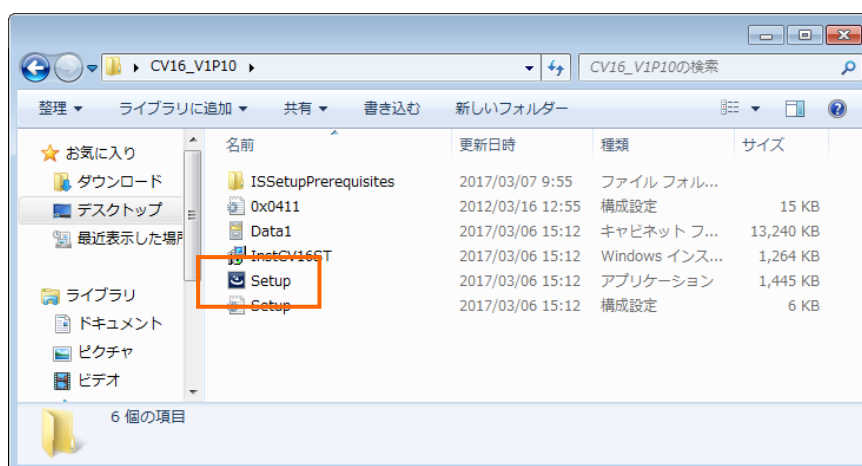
CV16_V1P10

CV16_V1P10の検索

整理 ▾ ライブラリに追加 ▾ 共有 ▾ 書き込む 新しいフォルダー

☆ お気に入り
ダウンロード
デスクトップ
最近表示した場所

ライブラリ
ドキュメント
ピクチャ
ビデオ

| 名前 | 更新日時 | 種類 | サイズ |
|---|---|---|---|
| ISSetupPrerequisites | 2017/03/07 9:55 | ファイル フォル... | |
| 0x0411 | 2012/03/16 12:55 | 構成設定 | 15 KB |
| Data1 | 2017/03/06 15:12 | キャビネット フ... | 13,240 KB |
| InstCV16ST | 2017/03/06 15:12 | Windows インス... | 1,264 KB |
| Setup | 2017/03/06 15:12 | アプリケーション | 1,445 KB |
| Setup | 2017/03/06 15:12 | 構成設定 | 6 KB |

6 個の項目